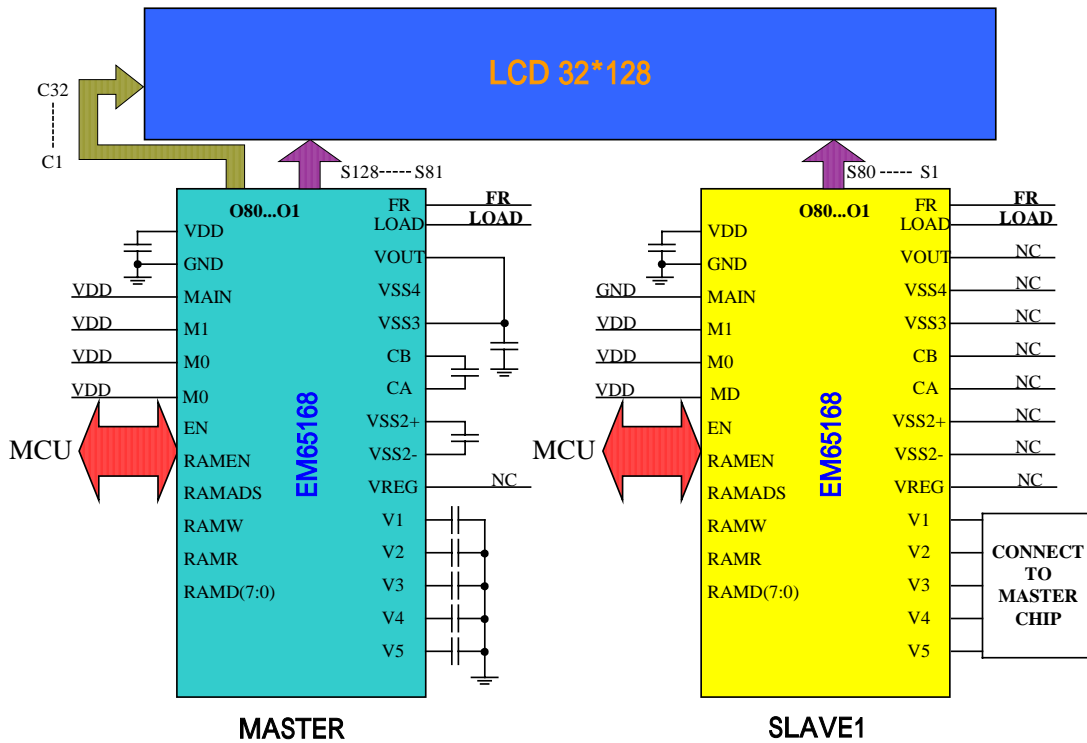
LCD 32*128

C32
C1

S128----- S81
S80 ----- S1

O80...O1
VDD
GND
VDD MAIN
VDD M1
VDD M0
VDD M0
EN
MCU
RAMEN
RAMADS
RAMW
RAMR
RAMD(7:0)
EM65168
FR
LOAD
VOUT
VSS4
VSS3
CB
CA
VSS2+
VSS2-
VREG
V1
V2
V3
V4
V5
FR
LOAD
NC

MASTER

O80...O1
VDD
GND
GND MAIN
VDD M1
VDD M0
VDD MD
EN
MCU
RAMEN
RAMADS
RAMW
RAMR
RAMD(7:0)
EM65168
FR
LOAD
VOUT NC
VSS4 NC
VSS3 NC
CB NC
CA NC
VSS2+ NC
VSS2- NC
VREG NC
V1
V2
V3
V4
V5
FR
LOAD
CONNECT TO MASTER CHIP

SLAVE1